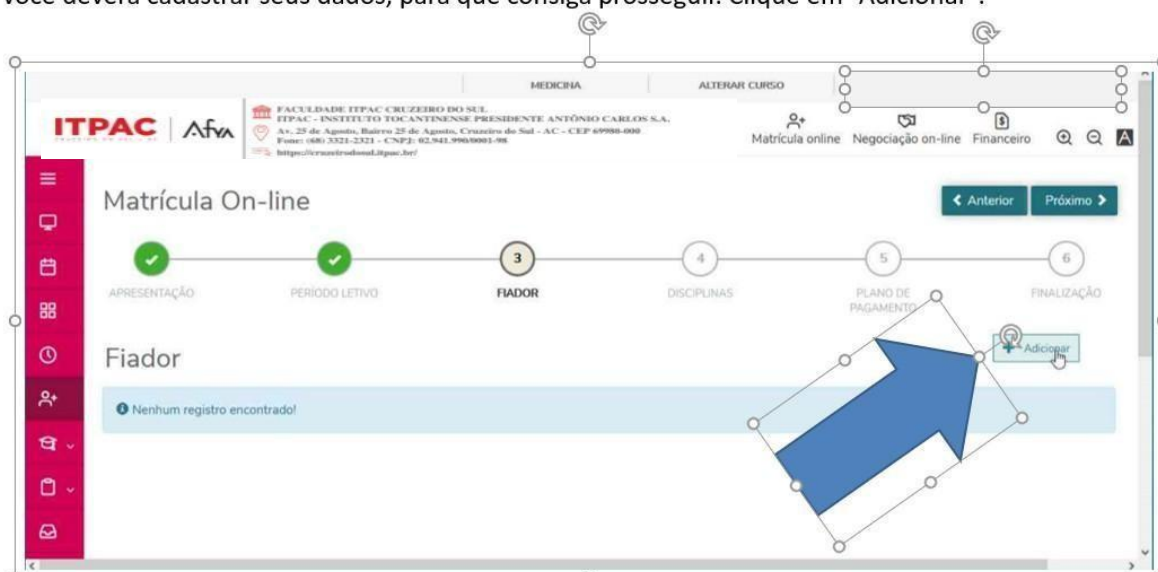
você deverá cadastrar seus dados, para que consiga prosseguir. Clique em "Adicionar".

MEDICINA

ALTERAR CURSO

ITPAC | Afya

FACULDADE ITPAC CRUZEIRO DO SUL
ITPAC - INSTITUTO TOCANTINENSE PRESIDENTE ANTÔNIO CARLOS S.A.
Av. 25 de Agosto, Bairro 25 de Agosto, Cruzeiro do Sul - AC - CEP 69980-000
Fone: (68) 3321-2321 - CNPJ: 02.941.990/0001-98
https://cruzeirodosul.itpac.br/

Matrícula online Negociação on-line Financeiro

Matrícula On-line

Anterior Próximo

3 4 5 6

APRESENTAÇÃO PERÍODO LETIVO FIADOR DISCIPLINAS PLANO DE PAGAMENTO FINALIZAÇÃO

Fiador

Adicionar

Nenhum registro encontrado!